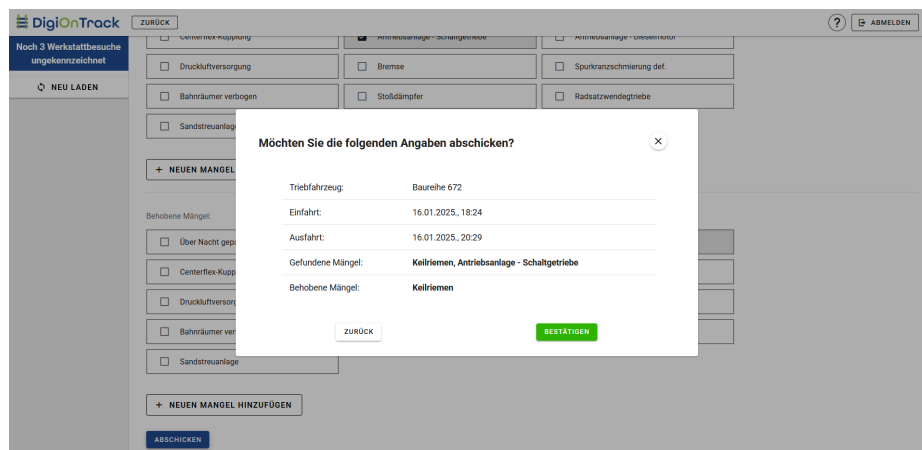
DigiOnTrack ZURÜCK

? ABMELDEN

Noch 3 Werkstattbesuche ungekennzeichnet

NEU LADEN

Centerflex-Kupplung
Antriebsanlage - Schaltgetriebe
Antriebsanlage - Dieselmotor
Druckluftversorgung
Bremse
Spurkranzschmierung def.
Bahnräumer verbogen
Stoßdämpfer
Radsatzwendegetriebe
Sandstreuanlage

+ NEUEN MANGEL

Behobene Mängel:

Über Nacht gep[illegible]
Centerflex-Kupp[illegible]
Druckluftversor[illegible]
Bahnräumer ver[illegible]
Sandstreuanlage

+ NEUEN MANGEL HINZUFÜGEN

ABSCHICKEN

Möchten Sie die folgenden Angaben abschicken?

×

| | |
|---|---|
| Triebfahrzeug: | Baureihe 672 |
| Einfahrt: | 16.01.2025., 18:24 |
| Ausfahrt: | 16.01.2025., 20:29 |
| Gefundene Mängel: | **Keilriemen, Antriebsanlage - Schaltgetriebe** |
| Behobene Mängel: | **Keilriemen** |

ZURÜCK

BESTÄTIGEN